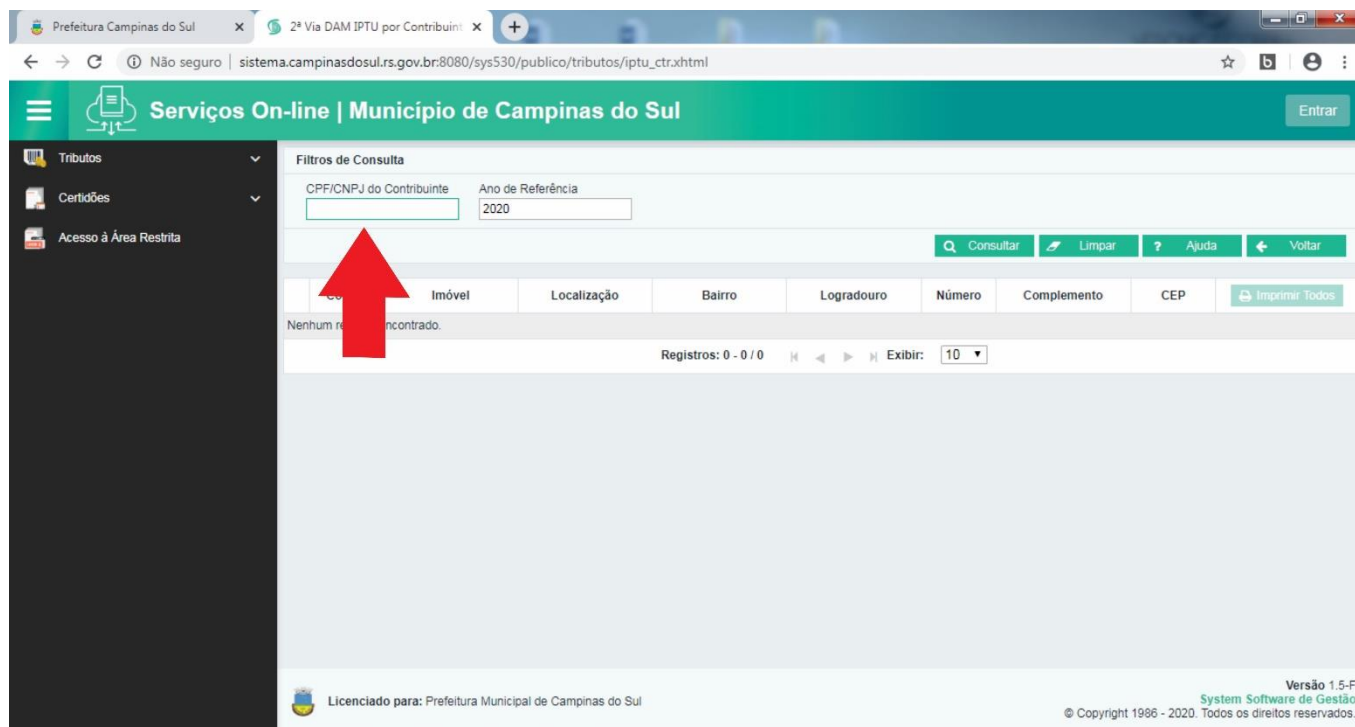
Prefeitura Campinas do Sul ×
2ª Via DAM IPTU por Contribuint ×
Não seguro | sistema.campinasdosul.rs.gov.br:8080/sys530/publico/tributos/iptu_ctr.xhtml

Serviços On-line | Município de Campinas do Sul
Entrar

Tributos
Certidões
Acesso à Área Restrita

Filtros de Consulta
CPF/CNPJ do Contribuinte
Ano de Referência
2020

Consultar
Limpar
Ajuda
Voltar

| C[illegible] | Imóvel | Localização | Bairro | Logradouro | Número | Complemento | CEP | Imprimir Todos |
|---|---|---|---|---|---|---|---|---|

Nenhum re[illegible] ncontrado.

Registros: 0 - 0 / 0 Exibir: 10

Licenciado para: Prefeitura Municipal de Campinas do Sul
Versão 1.5-F
System Software de Gestão
© Copyright 1986 - 2020. Todos os direitos reservados.